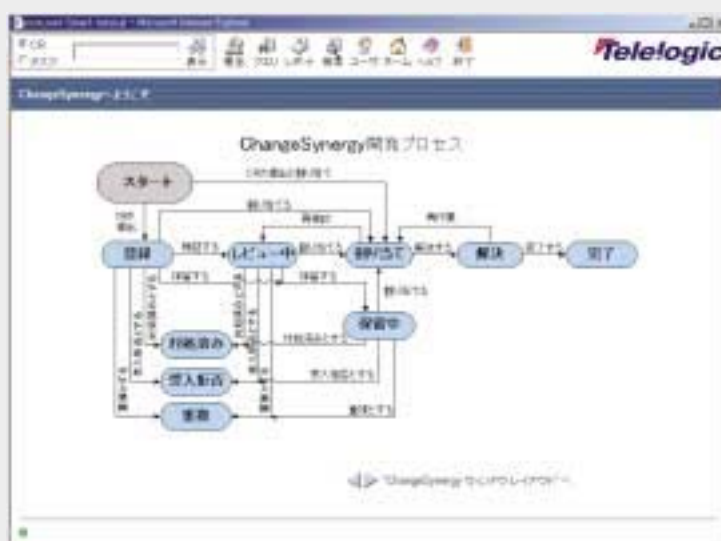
Telelogic

ChangeSynergyへようこそ

ChangeSynergy開発プロセス

スタート

登録

レビュー中

割り当て

解決

完了

保留中

対処済み

受入拒否

重複

割り当てる

解決する

完了する

保留する

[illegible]

ChangeSynergy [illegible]